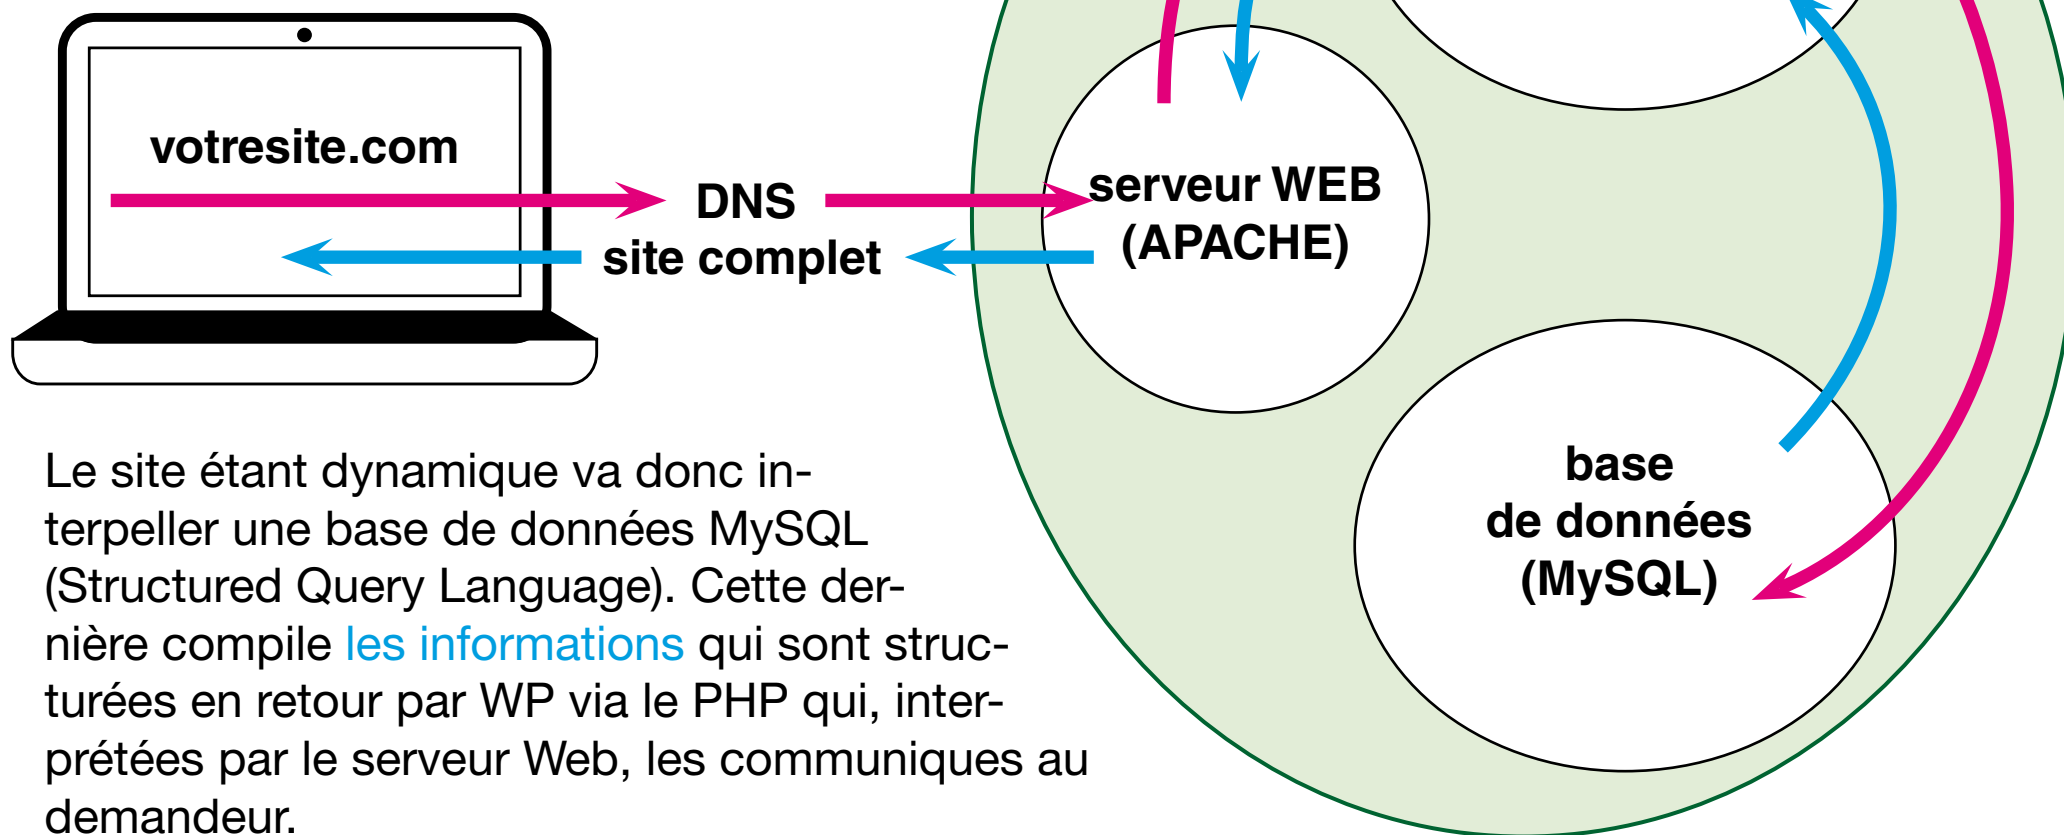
votresite.com

DNS

site complet

serveur WEB (APACHE)

base de données (MySQL)

Le site étant dynamique va donc interpeller une base de données MySQL (Structured Query Language). Cette dernière compile les informations qui sont structurées en retour par WP via le PHP qui, interprétées par le serveur Web, les communiques au demandeur.